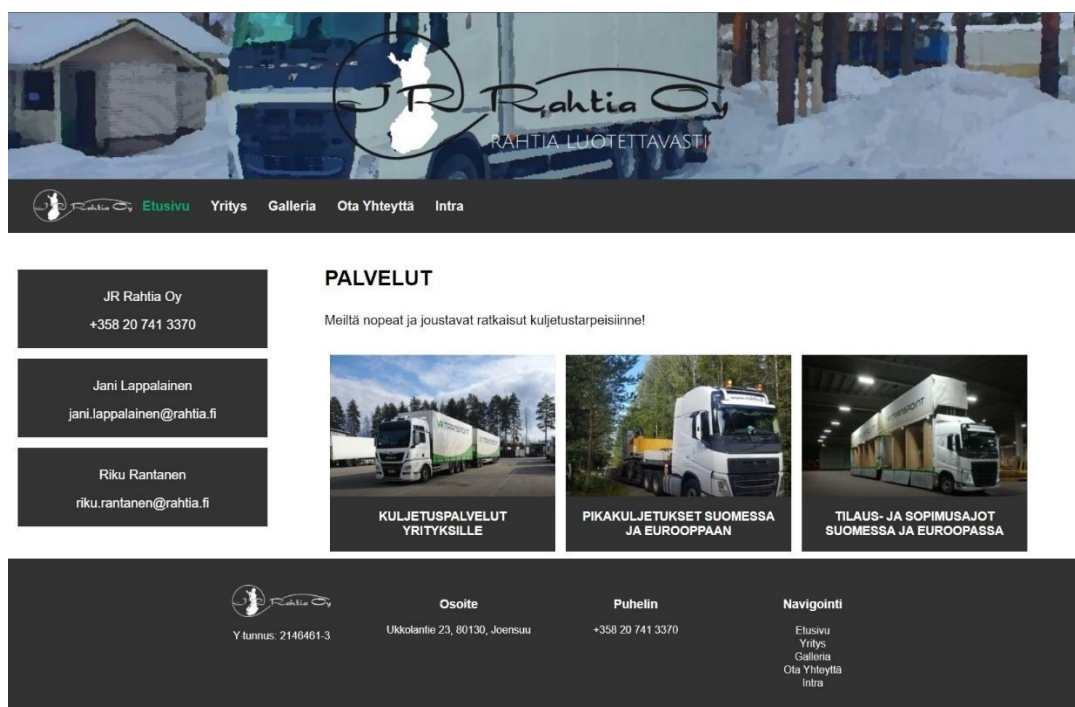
JR Rahtia Oy
RAHTIA LUOTETTAVASTI

Rahtia Oy Etusivu Yritys Galleria Ota Yhteyttä Intra

JR Rahtia Oy
+358 20 741 3370

Jani Lappalainen
jani.lappalainen@rahtia.fi

Riku Rantanen
riku.rantanen@rahtia.fi

PALVELUT

Meiltä nopeat ja joustavat ratkaisut kuljetustarpeisiinne!

KULJETUSPALVELUT YRITYKSILLE

PIKAKULJETUKSET SUOMESSA JA EUROOPPAAN

TILAUS- JA SOPIMUSAJOT SUOMESSA JA EUROOPASSA

Rahtia Oy
Y-tunnus: 2146461-3

Osoite
Ukkolantie 23, 80130, Joensuu

Puhelin
+358 20 741 3370

Navigointi
Etusivu
Yritys
Galleria
Ota Yhteyttä
Intra